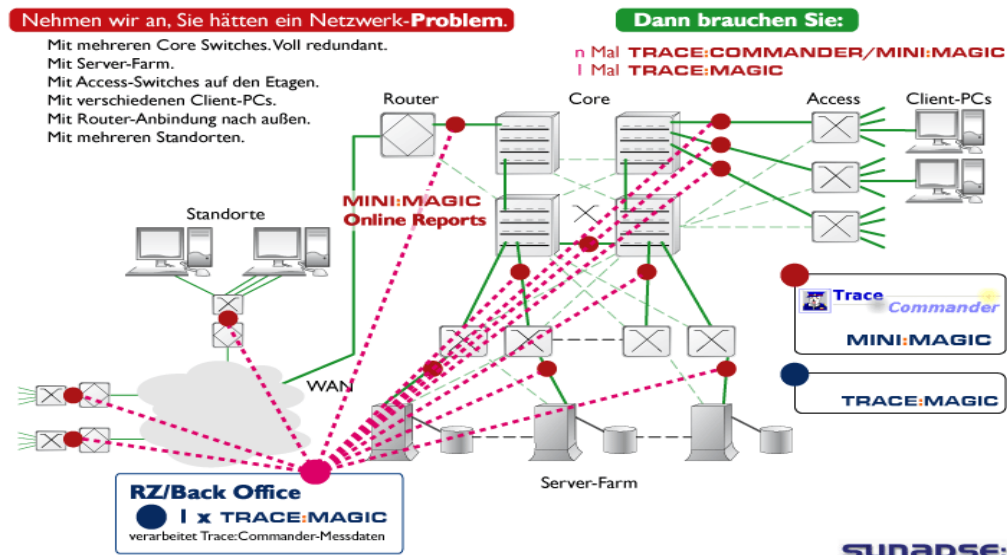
Nehmen wir an, Sie hätten ein Netzwerk-**Problem.**

Mit mehreren Core Switches. Voll redundant.
Mit Server-Farm.
Mit Access-Switches auf den Etagen.
Mit verschiedenen Client-PCs.
Mit Router-Anbindung nach außen.
Mit mehreren Standorten.

Dann brauchen Sie:

n Mal TRACE:COMMANDER/MINI:MAGIC
1 Mal TRACE:MAGIC

Router

Core

Access

Client-PCs

MINI:MAGIC
Online Reports

Standorte

WAN

Trace
Commander

MINI:MAGIC

TRACE:MAGIC

RZ/Back Office
1 x TRACE:MAGIC
verarbeitet Trace:Commander-Messdaten

Server-Farm

SYNAPSE